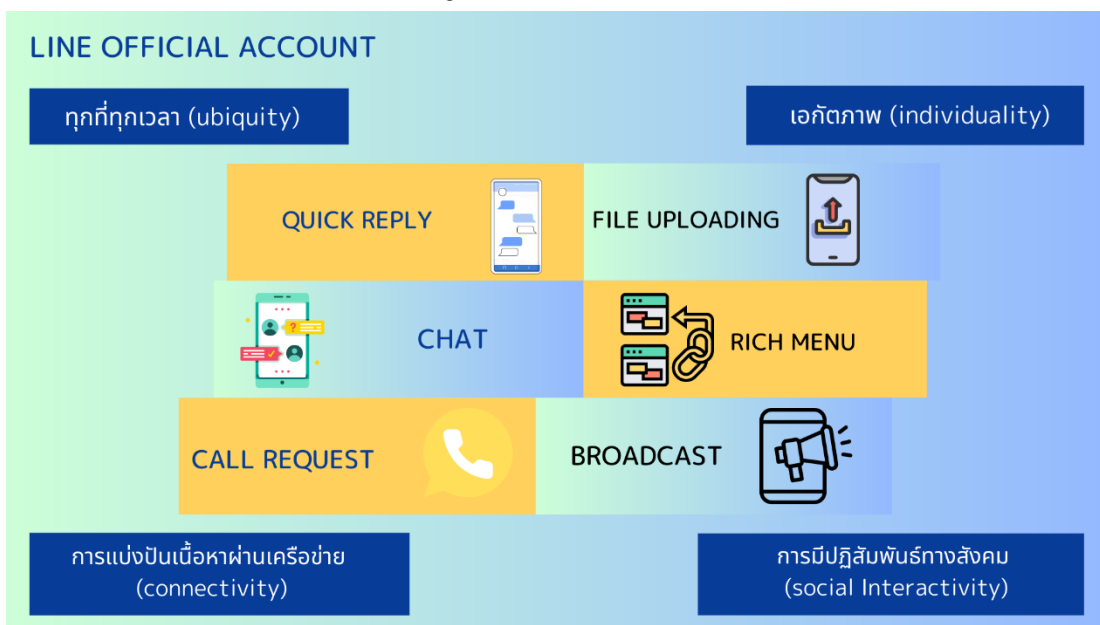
LINE OFFICIAL ACCOUNT

ทุกที่ทุกเวลา (ubiquity)

เอกัตภาพ (individuality)

QUICK REPLY

FILE UPLOADING

CHAT

RICH MENU

CALL REQUEST

BROADCAST

การแบ่งปันเนื้อหาผ่านเครือข่าย (connectivity)

การมีปฏิสัมพันธ์ทางสังคม (social Interactivity)